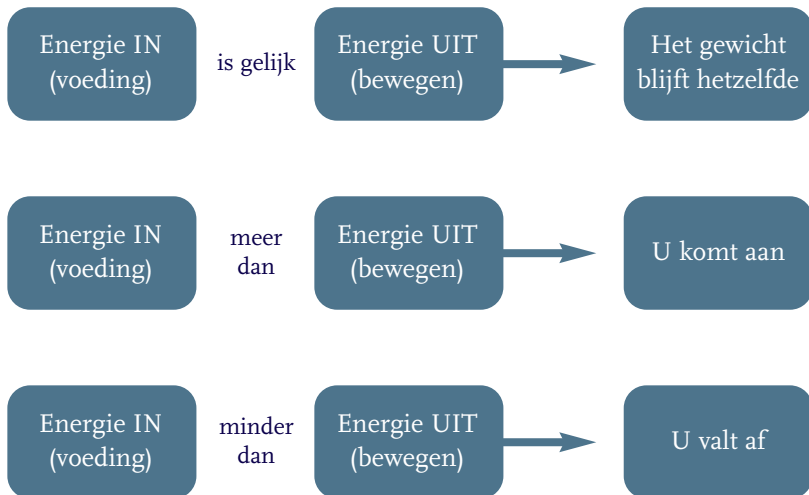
Energie IN (voeding)

is gelijk

Energie UIT (bewegen)

Het gewicht blijft hetzelfde

Energie IN (voeding)

meer dan

Energie UIT (bewegen)

U komt aan

Energie IN (voeding)

minder dan

Energie UIT (bewegen)

U valt af